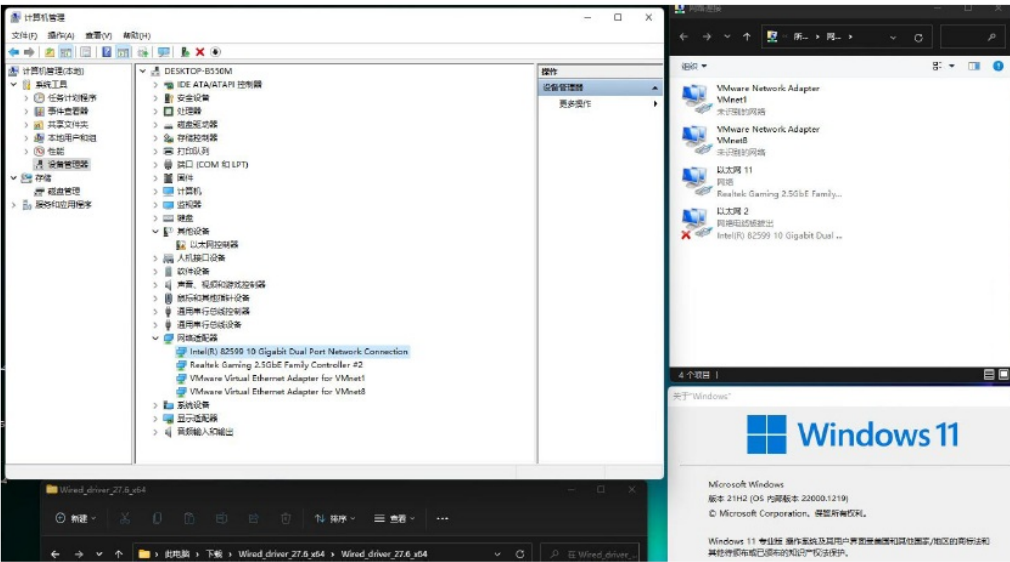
计算机管理
文件(F) 操作(A) 查看(V) 帮助(H)

计算机管理(本地)
系统工具
任务计划程序
事件查看器
共享文件夹
本地用户和组
性能
设备管理器
存储
磁盘管理
服务和应用程序

DESKTOP-B550M
IDE ATA/ATAPI 控制器
安全设备
处理器
磁盘驱动器
存储控制器
打印队列
端口 (COM 和 LPT)
固件
计算机
监视器
键盘
其他设备
以太网控制器
人机接口设备
软件设备
声音、视频和游戏控制器
鼠标和其他指针设备
通用串行总线控制器
通用串行总线设备
网络适配器
Intel(R) 82599 10 Gigabit Dual Port Network Connection
Realtek Gaming 2.5GbE Family Controller #2
VMware Virtual Ethernet Adapter for VMnet1
VMware Virtual Ethernet Adapter for VMnet8
系统设备
显示适配器
音频输入和输出

操作
设备管理器
更多操作

网络连接
所... › 网... ›
组织
VMware Network Adapter VMnet1
未识别的网络
VMware Network Adapter VMnet8
未识别的网络
以太网 11
网络
Realtek Gaming 2.5GbE Family...
以太网 2
网络电缆被拔出
Intel(R) 82599 10 Gigabit Dual ...
4 个项目

关于"Windows"
Windows 11
Microsoft Windows
版本 21H2 (OS 内部版本 22000.1219)
© Microsoft Corporation。保留所有权利。
Windows 11 专业版 操作系统及其用户界面受美国和其他国家/地区的商标法和其他待颁布或已颁布的知识产权法保护。

Wired_driver_27.6_x64
新建 排序 查看
此电脑 › 下载 › Wired_driver_27.6_x64 › Wired_driver_27.6_x64
Wired_driver...